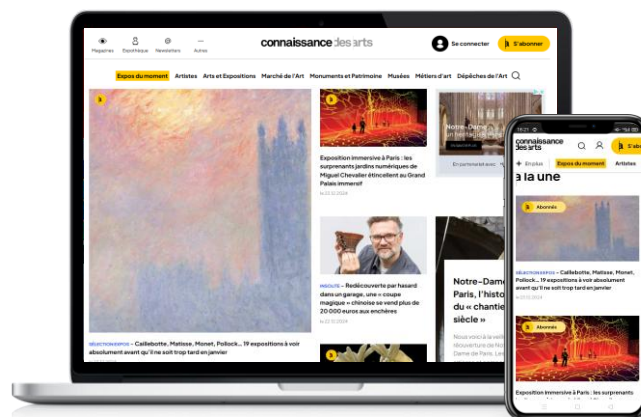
Magazines Expothèque Newsletters Autres

connaissance des arts

Se connecter S'abonner

Expos du moment Artistes Arts et Expositions Marché de l'Art Monuments et Patrimoine Musées Métiers d'art Dépêches de l'Art

SÉLECTION EXPOS – Caillebotte, Matisse, Monet, Pollock… 19 expositions à voir absolument avant qu'il ne soit trop tard en janvier

Exposition immersive à Paris : les surprenants jardins numériques de Miguel Chevalier étincellent au Grand Palais immersif

le 22.12.2024

INSOLITE – Redécouverte par hasard dans un garage, une « coupe magique » chinoise se vend plus de 20 000 euros aux enchères

le 22.12.2024

Notre-Dame de Paris, l'histoire du « chantier du siècle »

En partenariat avec

connaissance des arts

En plus Expos du moment Artistes

à la une

Abonnés

SÉLECTION EXPOS – Caillebotte, Matisse, Monet, Pollock… 19 expositions à voir absolument avant qu'il ne soit trop tard en janvier

Abonnés

Exposition immersive à Paris : les surprenants